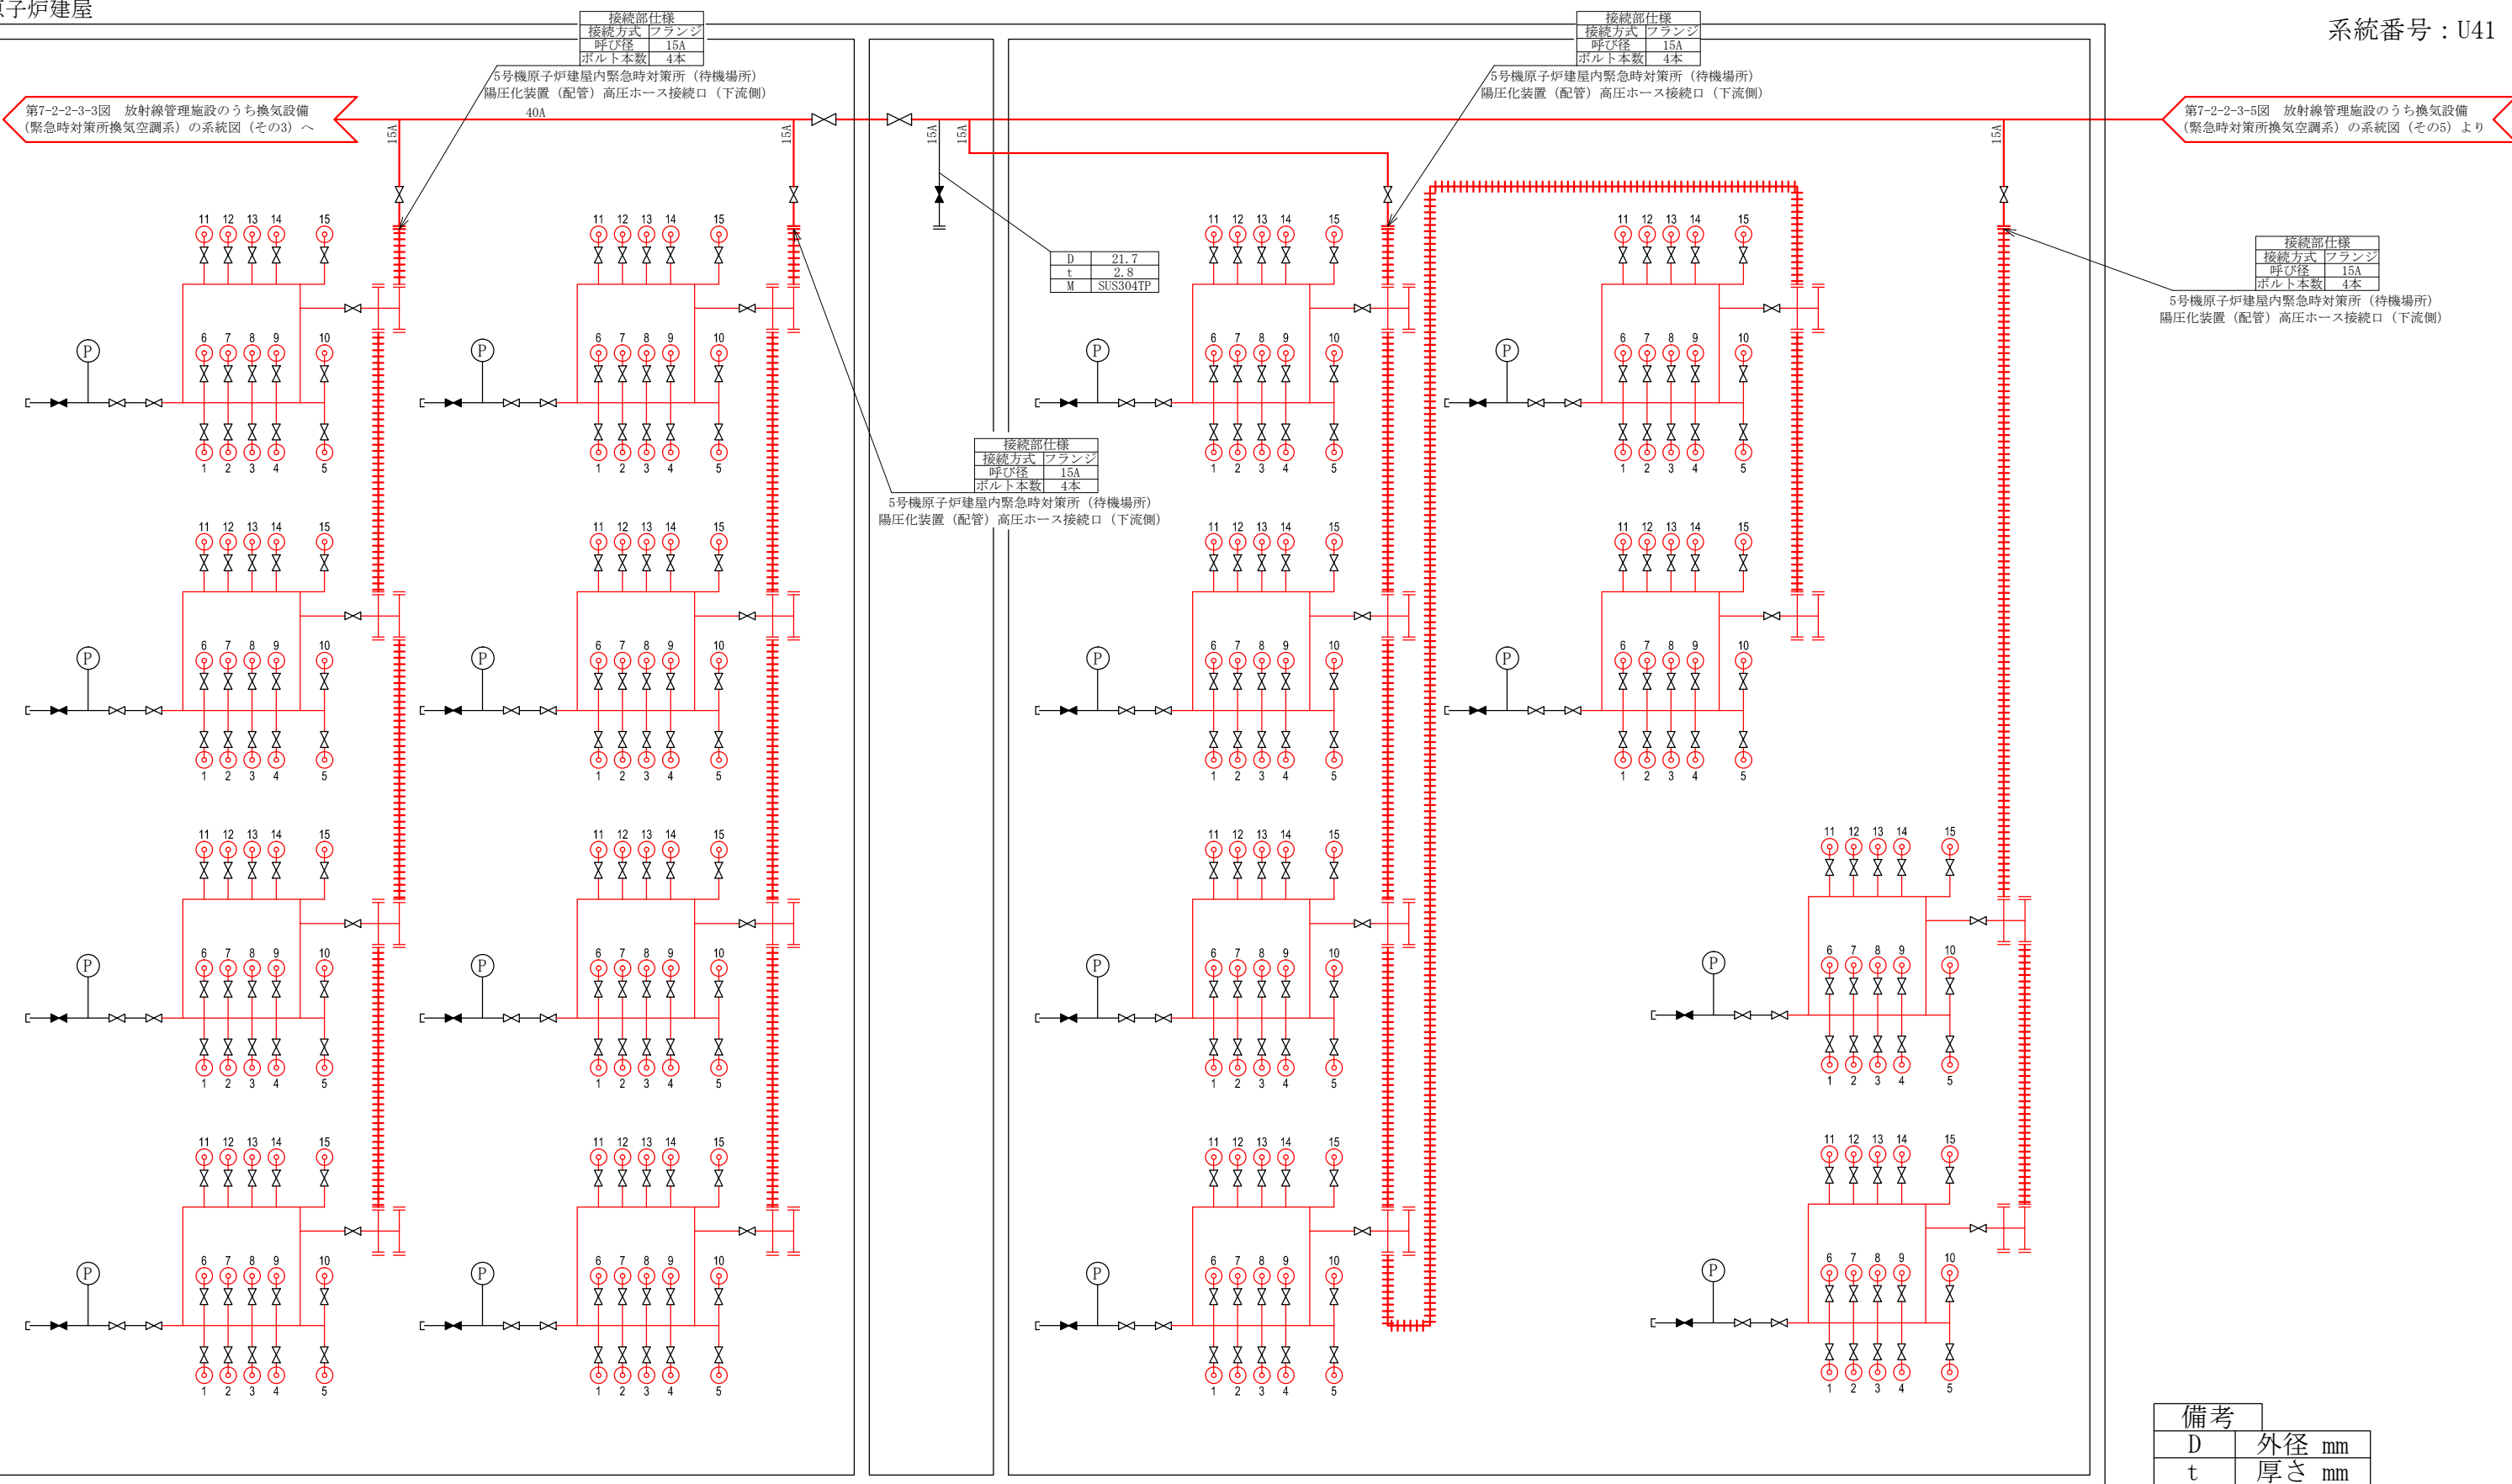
子炉建屋

系統番号：U41

| 接続部仕様 | |
|---|---|
| 接続方式 | フランジ |
| 呼び径 | 15A |
| ボルト本数 | 4本 |

5号機原子炉建屋内緊急時対策所（待機場所）陽圧化装置（配管）高圧ホース接続口（下流側）

| 接続部仕様 | |
|---|---|
| 接続方式 | フランジ |
| 呼び径 | 15A |
| ボルト本数 | 4本 |

5号機原子炉建屋内緊急時対策所（待機場所）陽圧化装置（配管）高圧ホース接続口（下流側）

第7-2-2-3-3図　放射線管理施設のうち換気設備（緊急時対策所換気空調系）の系統図（その3）へ

40A

15A

15A

15A

15A

15A

第7-2-2-3-5図　放射線管理施設のうち換気設備（緊急時対策所換気空調系）の系統図（その5）より

| D | 21.7 |
|---|---|
| t | 2.8 |
| M | SUS304TP |

| 接続部仕様 | |
|---|---|
| 接続方式 | フランジ |
| 呼び径 | 15A |
| ボルト本数 | 4本 |

5号機原子炉建屋内緊急時対策所（待機場所）陽圧化装置（配管）高圧ホース接続口（下流側）

| 接続部仕様 | |
|---|---|
| 接続方式 | フランジ |
| 呼び径 | 15A |
| ボルト本数 | 4本 |

5号機原子炉建屋内緊急時対策所（待機場所）陽圧化装置（配管）高圧ホース接続口（下流側）

11 12 13 14 15
6 7 8 9 10
P
1 2 3 4 5

| 備考 | |
|---|---|
| D | 外径 mm |
| t | 厚さ mm |